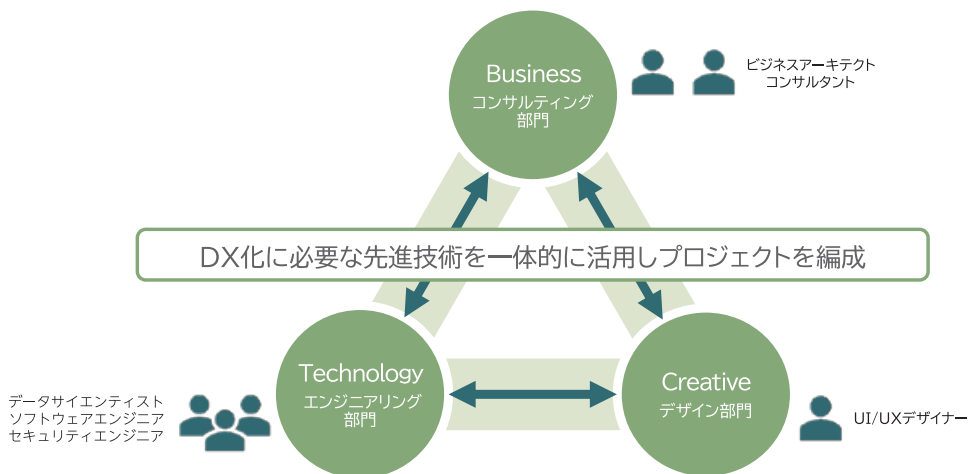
Business
コンサルティング部門

ビジネスアーキテクト
コンサルタント

DX化に必要な先進技術を一体的に活用しプロジェクトを編成

Technology
エンジニアリング部門

Creative
デザイン部門

データサイエンティスト
ソフトウェアエンジニア
セキュリティエンジニア

UI/UXデザイナー